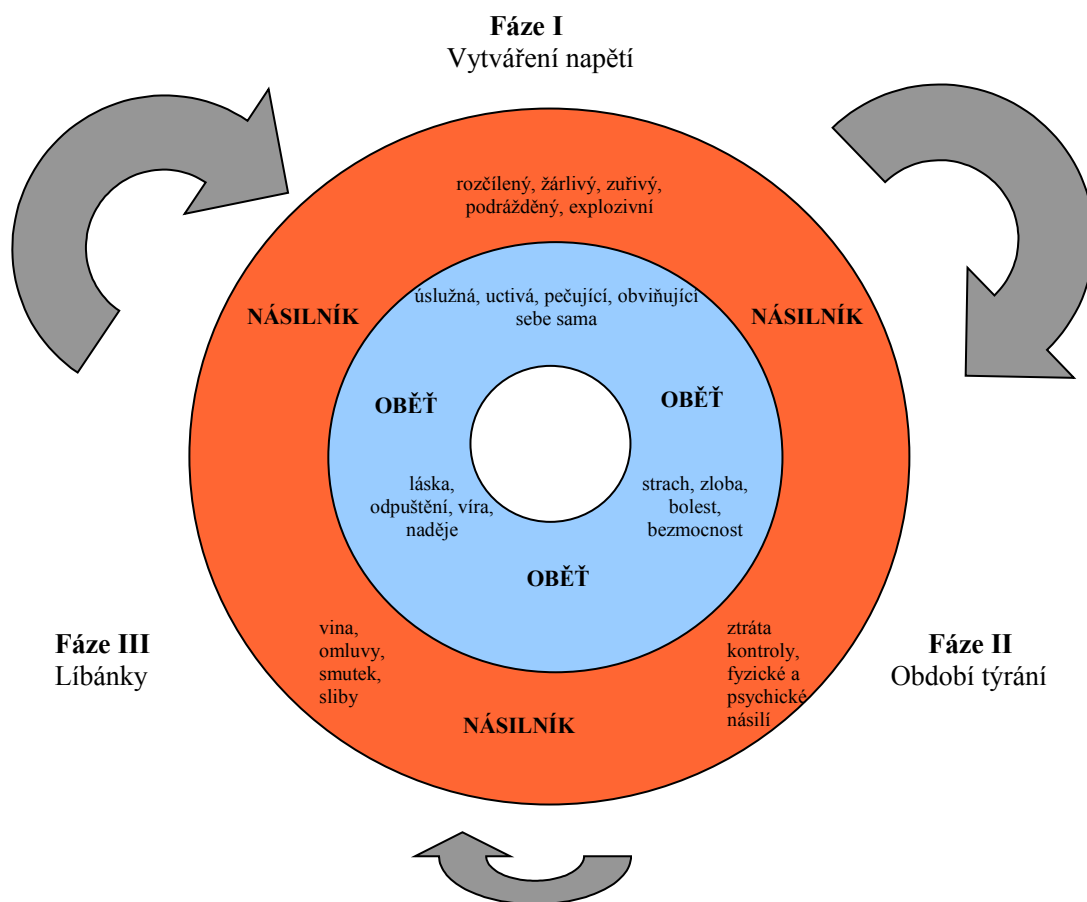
**Fáze I**
Vytváření napětí

rozčílený, žárlivý, zuřivý, podrážděný, explozivní

NÁSILNÍK

NÁSILNÍK

úslužná, uctivá, pečující, obviňující sebe sama

OBĚŤ

OBĚŤ

láska, odpuštění, víra, naděje

strach, zloba, bolest, bezmocnost

OBĚŤ

**Fáze III**
Líbánky

vina, omluvy, smutek, sliby

NÁSILNÍK

ztráta kontroly, fyzické a psychické násilí

**Fáze II**
Období týrání